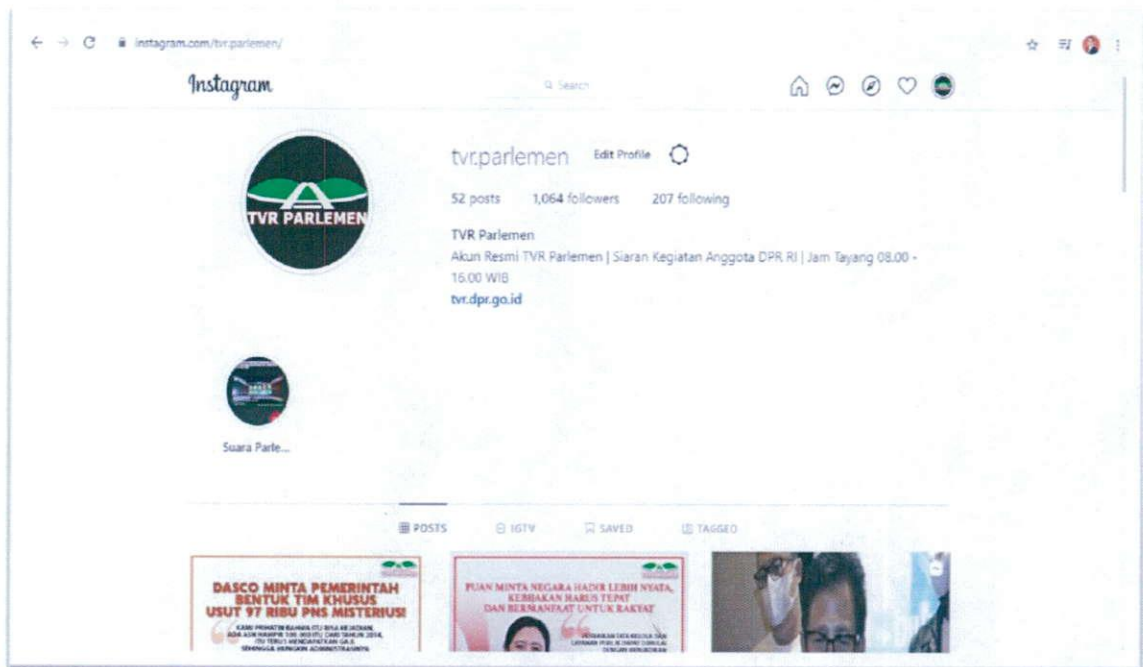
instagram.com/tvr.parlemen/

Instagram

Search

TVR PARLEMEN

tvr.parlemen Edit Profile

52 posts 1,064 followers 207 following

TVR Parlemen
Akun Resmi TVR Parlemen | Siaran Kegiatan Anggota DPR RI | Jam Tayang 08.00 - 16.00 WIB
tvr.dpr.go.id

Suara Parle...

POSTS IGTV SAVED TAGGED

DASCO MINTA PEMERINTAH BENTUK TIM KHUSUS USUT 97 RIBU PNS MISTERIUS

KAMI PRIHATIN BAHWA ITU BISA KEJADIAN, ADA ASN HAMPIR 100.000 ITU DARI TAHUN 2014, ITU TERUS MENDAPATKAN GAJI, SEHINGGA KERUGIAN ADMINISTRASINYA

PUAN MINTA NEGARA HADIR LEBIH NYATA, KEBIJAKAN HARUS TEPAT DAN BERMANFAAT UNTUK RAKYAT

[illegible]